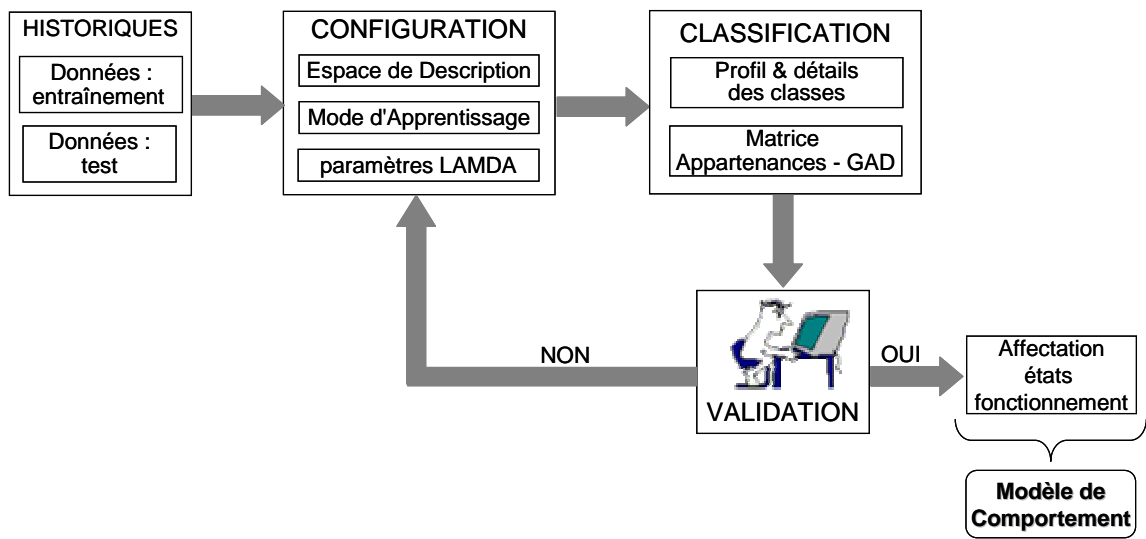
HISTORIQUES

Données : entraînement

Données : test

CONFIGURATION

Espace de Description

Mode d'Apprentissage

paramètres LAMDA

CLASSIFICATION

Profil & détails des classes

Matrice Appartenances - GAD

NON

VALIDATION

OUI

Affectation états fonctionnement

Modèle de Comportement